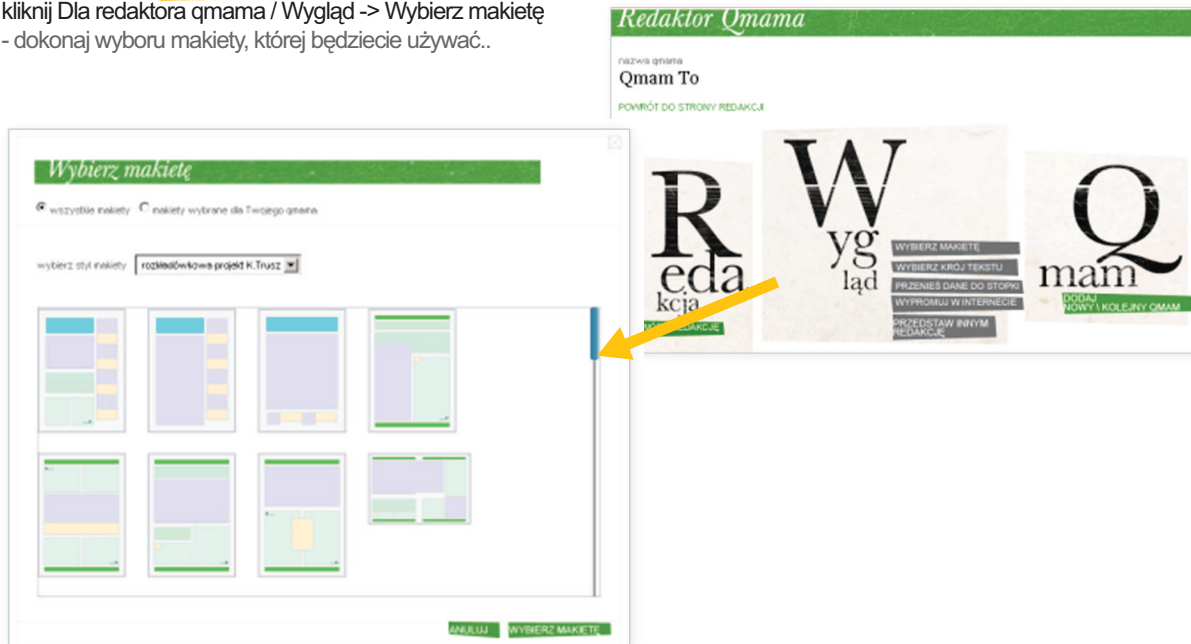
kliknij Dla redaktora qmama / Wygląd -> Wybierz makietę
- dokonaj wyboru makiety, której będziecie używać..

Redaktor Qmama

nazwa qmama
Qmam To

POWRÓT DO STRONY REDAKCJI

Wybierz makietę

wszystkie makiety  makiety wybrane dla Twojego qmama

wybierz styl makiety  rozkładówkowa projekt K.Trusz

R eda kcja

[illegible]EDAKCJE

W yg ląd

WYBIERZ MAKIETĘ
WYBIERZ KRÓJ TEKSTU
PRZENIEŚ DANE DO STOPKI
WYPROMUJ W INTERNECIE
PRZEDSTAW INNYM REDAKCJE

Q mam

DODAJ NOWY \ KOLEJNY QMAM

ANULUJ  WYBIERZ MAKIETĘ